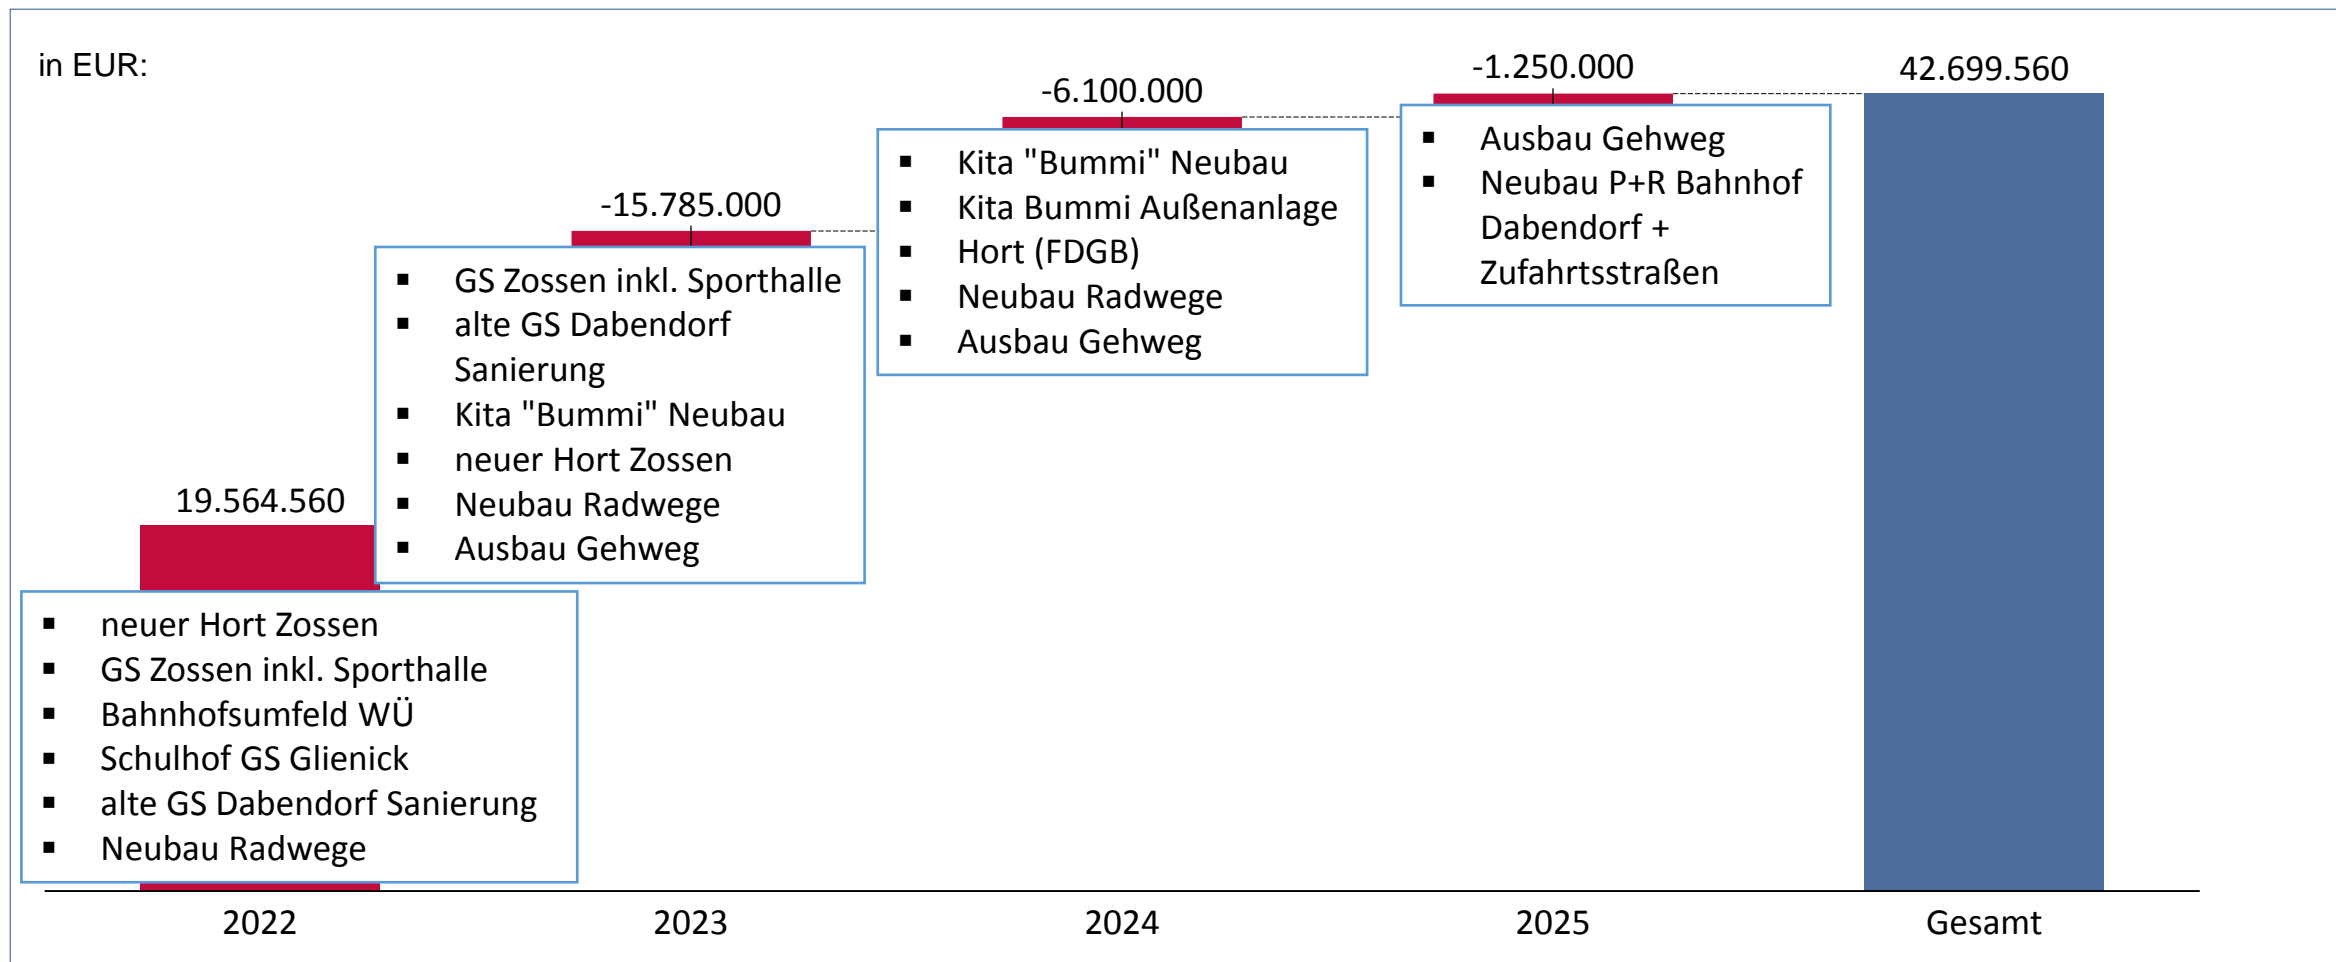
in EUR:

19.564.560

- neuer Hort Zossen
- GS Zossen inkl. Sporthalle
- Bahnhofsumfeld WÜ
- Schulhof GS Glienick
- alte GS Dabendorf Sanierung
- Neubau Radwege

-15.785.000

- GS Zossen inkl. Sporthalle
- alte GS Dabendorf Sanierung
- Kita "Bummi" Neubau
- neuer Hort Zossen
- Neubau Radwege
- Ausbau Gehweg

-6.100.000

- Kita "Bummi" Neubau
- Kita Bummi Außenanlage
- Hort (FDGB)
- Neubau Radwege
- Ausbau Gehweg

-1.250.000

- Ausbau Gehweg
- Neubau P+R Bahnhof Dabendorf + Zufahrtsstraßen

42.699.560

2022 2023 2024 2025 Gesamt